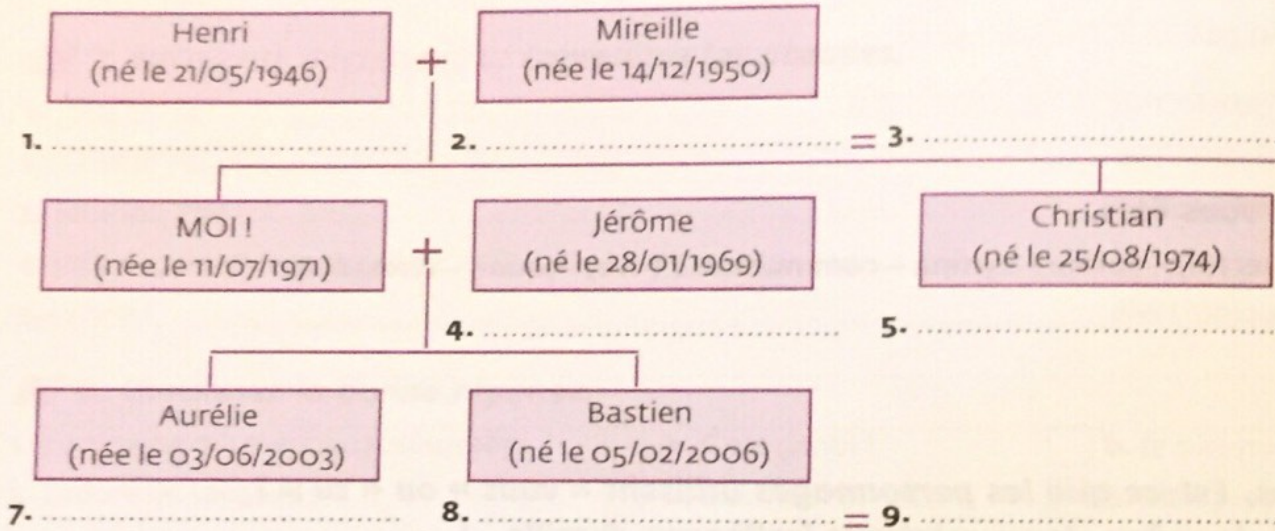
Henri
(né le 21/05/1946)

+

Mireille
(née le 14/12/1950)

1. ..............................

2. .............................. = 3. ..............................

MOI !
(née le 11/07/1971)

+

Jérôme
(né le 28/01/1969)

Christian
(né le 25/08/1974)

4. ..............................

5. ..............................

Aurélie
(née le 03/06/2003)

Bastien
(né le 05/02/2006)

7. ..............................

8. .............................. = 9. ..............................